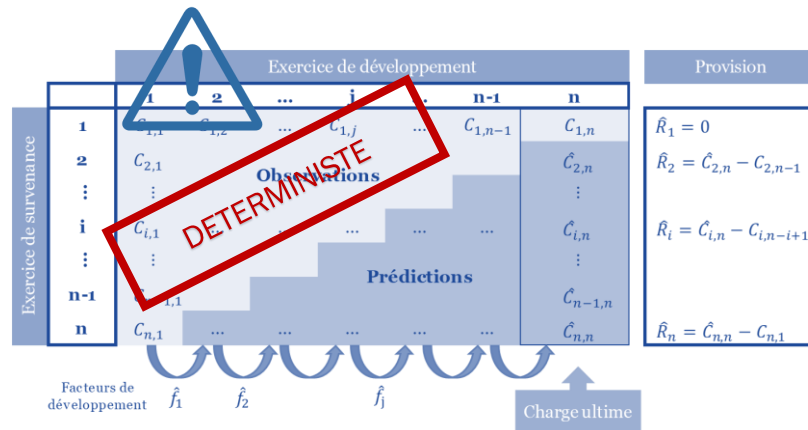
Exercice de développement

Provision

Exercice de survenance

| | 1 | 2 | ... | j | ... | n-1 | n |
|---|---|---|---|---|---|---|---|
| 1 | $C_{1,1}$ | $C_{1,2}$ | ... | $C_{1,j}$ | ... | $C_{1,n-1}$ | $C_{1,n}$ |
| 2 | $C_{2,1}$ | | | | | | $\hat{C}_{2,n}$ |
| ⋮ | ⋮ | | | | | | ⋮ |
| i | $C_{i,1}$ | | ... | ... | ... | ... | $\hat{C}_{i,n}$ |
| ⋮ | ⋮ | | | | | | ⋮ |
| n-1 | $C_{n-1,1}$ | | | | | | $\hat{C}_{n-1,n}$ |
| n | $C_{n,1}$ | ... | ... | ... | ... | ... | $\hat{C}_{n,n}$ |

Observations

Prédictions

DETERMINISTE

$\hat{R}_1 = 0$

$\hat{R}_2 = \hat{C}_{2,n} - C_{2,n-1}$

$\hat{R}_i = \hat{C}_{i,n} - C_{i,n-i+1}$

$\hat{R}_n = \hat{C}_{n,n} - C_{n,1}$

Facteurs de développement

$\hat{f}_1$ $\hat{f}_2$ $\hat{f}_j$

Charge ultime